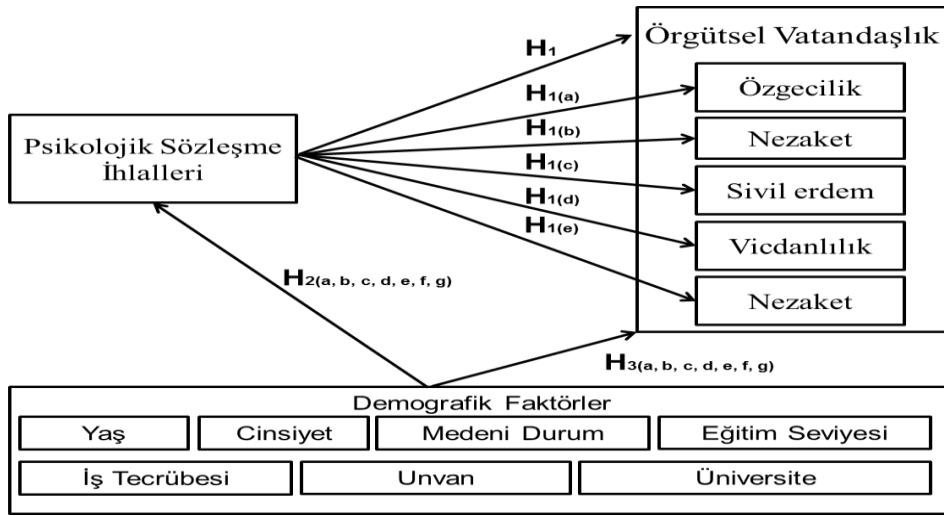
Psikolojik Sözleşme İhlalleri

$H_1$

$H_{1(a)}$

$H_{1(b)}$

$H_{1(c)}$

$H_{1(d)}$

$H_{1(e)}$

Örgütsel Vatandaşlık

Özgecilik

Nezaket

Sivil erdem

Vicdanlılık

Nezaket

$H_{2(a, b, c, d, e, f, g)}$

$H_{3(a, b, c, d, e, f, g)}$

Demografik Faktörler

Yaş

Cinsiyet

Medeni Durum

Eğitim Seviyesi

İş Tecrübesi

Unvan

Üniversite